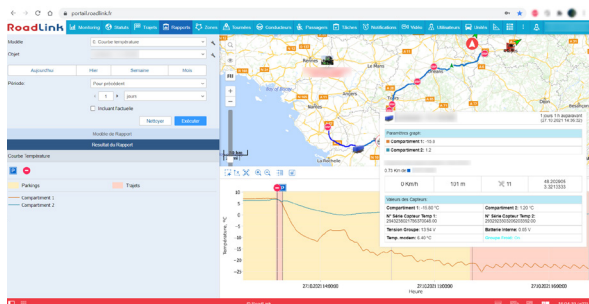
portail.roadlink.fr

RoadLink Monitoring Statuts Trajets Rapports Zones Tournées Conducteurs Passages Tâches Notifications Vidéo Utilisateurs Unités

Modèle
8. Courbe température
Objet

Aujourd'hui Hier Semaine Mois

Période
Pour précédent
1 jours
Incluant l'actuelle

Nettoyer Exécuter

Modèle de Rapport
Résultat du Rapport

Courbe Température

Parkings Trajets

Compartiment 1
Compartiment 2

Paramètres graph
Compartiment 1: -10.0
Compartiment 2: 1.2

0 Km/h 101 m 11 48.20305 3.321033

Valeurs des Capteurs
Compartiment 1: -10.00 °C
Compartiment 2: 1.20 °C
N° Série Capteur Temp 1:
N° Série Capteur Temp 2:
Tension Groupe: 13.54 V
Batterie interne: 0.00 V
Temp. moteur: 0.40 °C

1 jours 1 h auparavant

Température, °C
10
5
0
-5
-10
-15
-20
-25
27.0.2021 14:00:00
27.0.2021 15:00:00
27.0.2021 16:00:00
Heure